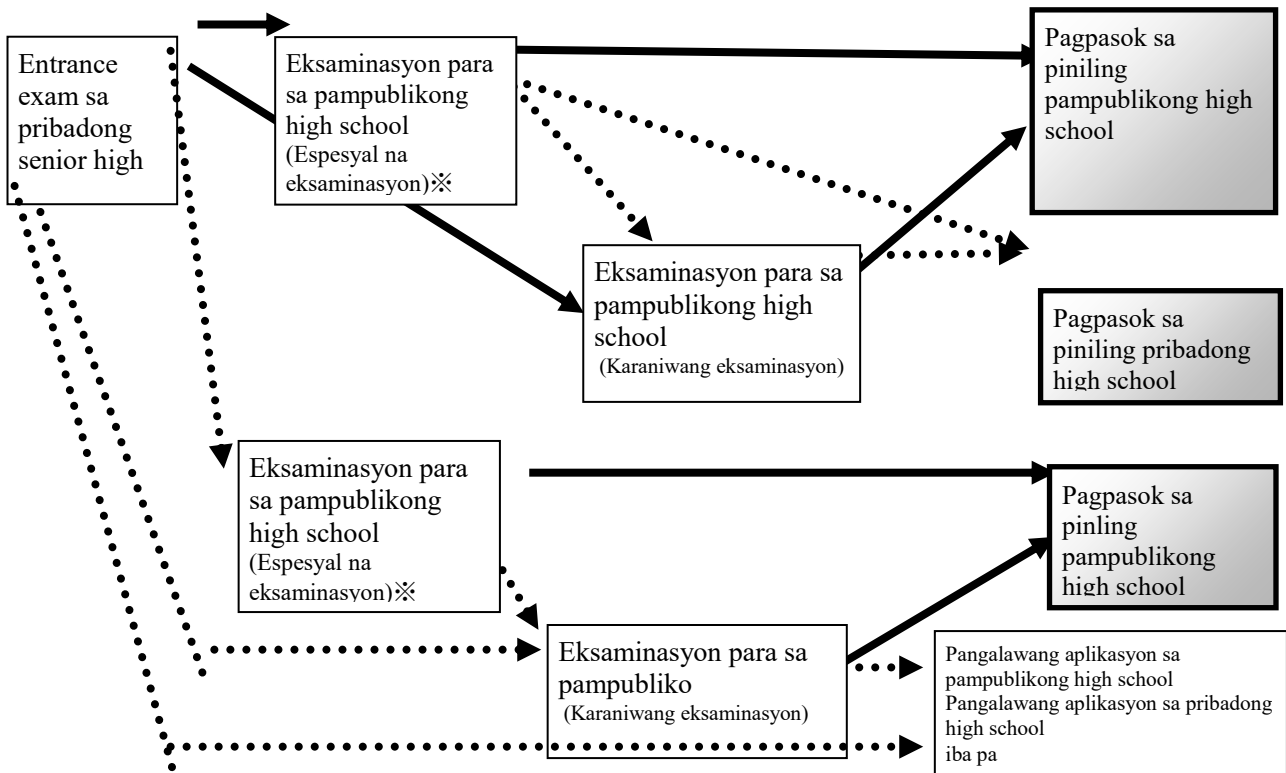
Entrance exam sa pribadong senior high

Eksaminasyon para sa pampublikong high school (Espesyal na eksaminasyon)※

Pagpasok sa piniling pampublikong high school

Eksaminasyon para sa pampublikong high school (Karaniwang eksaminasyon)

Pagpasok sa piniling pribadong high school

Eksaminasyon para sa pampublikong high school (Espesyal na eksaminasyon)※

Pagpasok sa pinling pampublikong high school

Eksaminasyon para sa pampubliko (Karaniwang eksaminasyon)

Pangalawang aplikasyon sa pampublikong high school
Pangalawang aplikasyon sa pribadong high school
iba pa